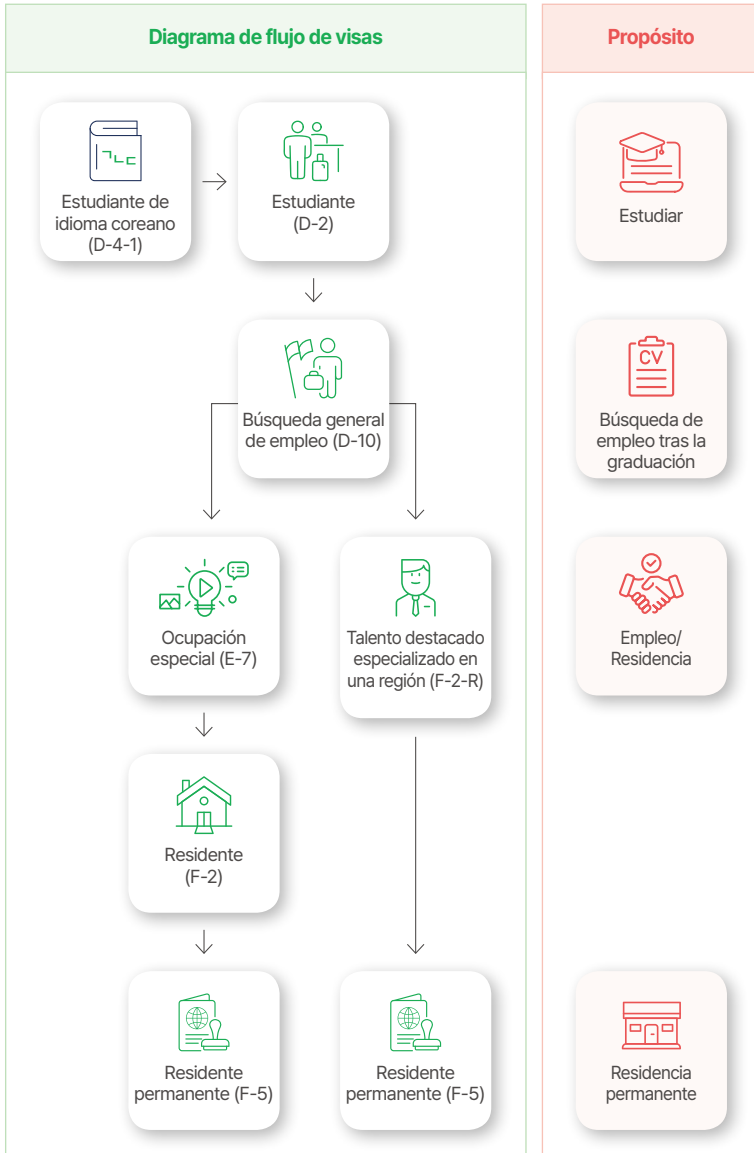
Diagrama de flujo de visas

ㄱㄴㄷ

Estudiante de idioma coreano (D-4-1)

Estudiante (D-2)

Búsqueda general de empleo (D-10)

Ocupación especial (E-7)

Talento destacado especializado en una región (F-2-R)

Residente (F-2)

Residente permanente (F-5)

Residente permanente (F-5)

Propósito

Estudiar

CV

Búsqueda de empleo tras la graduación

Empleo/ Residencia

Residencia permanente